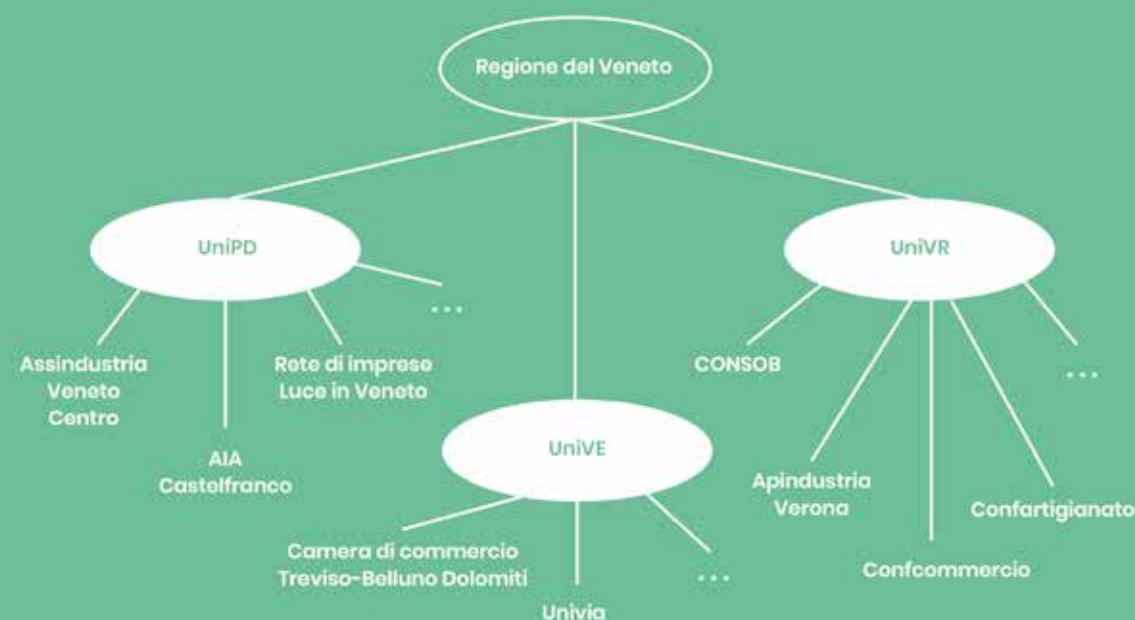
Regione del Veneto

UniPD

Assindustria Veneto Centro

AIA Castelfranco

Rete di imprese Luce in Veneto

...

UniVE

Camera di commercio Treviso-Belluno Dolomiti

Univia

...

UniVR

CONSOB

Apindustria Verona

Confcommercio

Confartigianato

...